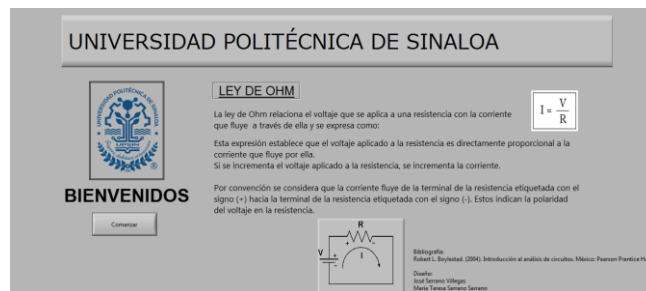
UNIVERSIDAD POLITÉCNICA DE SINALOA

UNIVERSIDAD POLITÉCNICA DE SINALOA
UPSIN

BIENVENIDOS

Comenzar

LEY DE OHM

La ley de Ohm relaciona el voltaje que se aplica a una resistencia con la corriente que fluye a través de ella y se expresa como:

$I = \frac{V}{R}$

Esta expresión establece que el voltaje aplicado a la resistencia es directamente proporcional a la corriente que fluye por ella.
Si se incrementa el voltaje aplicado a la resistencia, se incrementa la corriente.

Por convención se considera que la corriente fluye de la terminal de la resistencia etiquetada con el signo (+) hacia la terminal de la resistencia etiquetada con el signo (-). Estos indican la polaridad del voltaje en la resistencia.

R
+ -
V
+
-
I

Bibliografía:
Robert L. Boylestad. (2004). Introducción al análisis de circuitos. México: Pearson Prentice H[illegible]

Diseño:
José Serrano Villegas
María Teresa Serrano Serrano